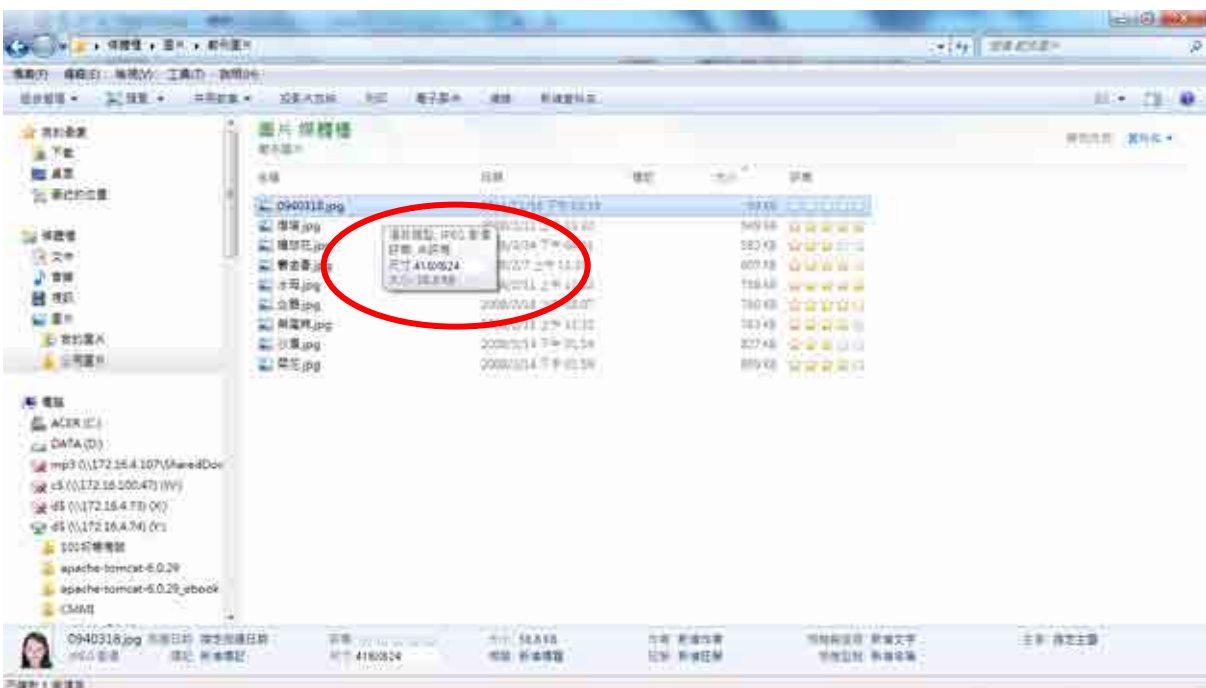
▸ 媒體櫃 ▸ 圖片 ▸ 範例圖片

搜尋 範例圖片

檔案(F) 編輯(E) 檢視(V) 工具(T) 說明(H)

組合管理 ▾ 檢視 ▾ 共用對象 ▾ 投影片放映 列印 電子郵件 燒錄 新增資料夾

我的最愛
下載
桌面
最近的位置

媒體櫃
文件
音樂
視訊
圖片
我的圖片
公用圖片

電腦
ACER (C:)
DATA (D:)
mp3 (\\172.16.4.107\SharedDoc
c$ (\\172.16.100.47) (W:)
d$ (\\172.16.4.73) (X:)
d$ (\\172.16.4.74) (Y:)
101祈禱專題
apache-tomcat-6.0.29
apache-tomcat-6.0.29_ebook
CMMI

圖片 媒體櫃
範例圖片

排列方式: 資料夾 ▾

名稱 日期 標記 大小 評等

| 名稱 | 日期 | 標記 | 大小 | 評等 |
|---|---|---|---|---|
| 0940318.jpg | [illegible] 下午 03:18 | | 58 KB | ☆☆☆☆☆ |
| 海灘.jpg | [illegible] 11:32 | | 549 KB | ☆☆☆☆☆ |
| 蒲公英.jpg | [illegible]/3/24 下午 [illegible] | | 582 KB | ☆☆☆☆☆ |
| 樹.jpg | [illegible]/2/7 上午 11:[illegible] | | 607 KB | ☆☆☆☆☆ |
| 水母.jpg | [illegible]/2/11 上午 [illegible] | | 758 KB | ☆☆☆☆☆ |
| 企鵝.jpg | 2008/2/18 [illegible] | | 760 KB | ☆☆☆☆☆ |
| 無尾熊.jpg | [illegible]/2/11 上午 11:32 | | 763 KB | ☆☆☆☆☆ |
| 沙漠.jpg | 2008/3/14 下午 01:54 | | 827 KB | ☆☆☆☆☆ |
| 菊花.jpg | 2008/3/14 下午 01:59 | | 859 KB | ☆☆☆☆☆ |

項目類型: JPEG 影像
評等: 未評等
尺寸: 416 x 524
大小: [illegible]

0940318.jpg 拍攝日期: 指定拍攝日期 評等: 大小: 58.8 KB 作者: 新增作者 相機製造商: 新增文字 主旨: 指定主旨
JPEG 影像 標記: 新增標記 尺寸: 416 x 524 標題: 新增標題 註解: 新增註解 相機型號: 新增名稱

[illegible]